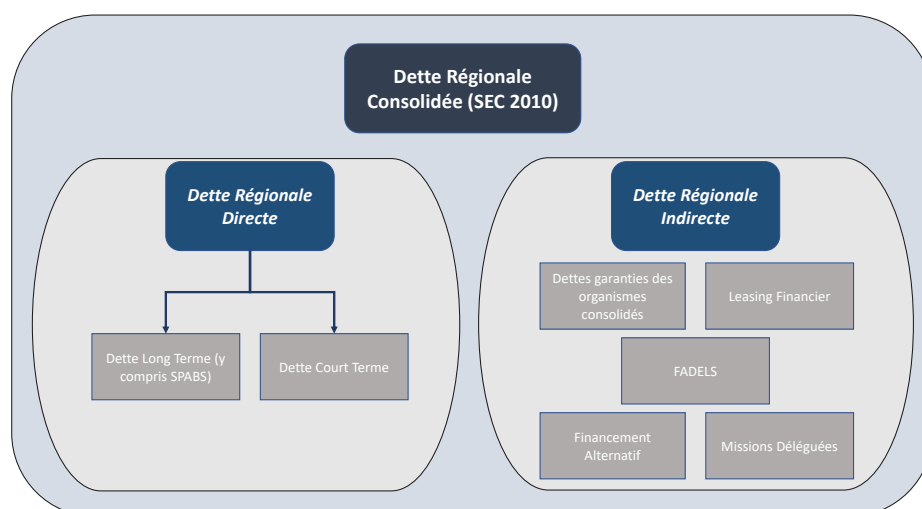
Dette Régionale Consolidée (SEC 2010)

Dette Régionale Directe

Dette Long Terme (y compris SPABS)

Dette Court Terme

Dette Régionale Indirecte

Dettes garanties des organismes consolidés

Leasing Financier

FADELS

Financement Alternatif

Missions Déléguées